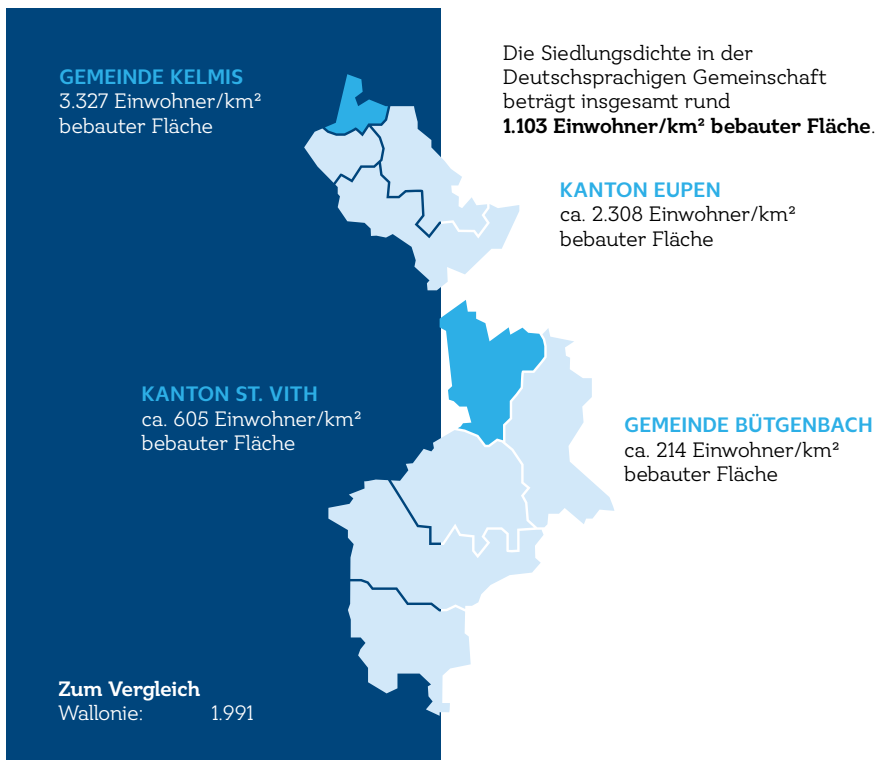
GEMEINDE KELMIS
3.327 Einwohner/km²
bebauter Fläche

Die Siedlungsdichte in der Deutschsprachigen Gemeinschaft beträgt insgesamt rund **1.103 Einwohner/km² bebauter Fläche**.

KANTON EUPEN
ca. 2.308 Einwohner/km²
bebauter Fläche

KANTON ST. VITH
ca. 605 Einwohner/km²
bebauter Fläche

GEMEINDE BÜTGENBACH
ca. 214 Einwohner/km²
bebauter Fläche

**Zum Vergleich**
Wallonie: 1.991